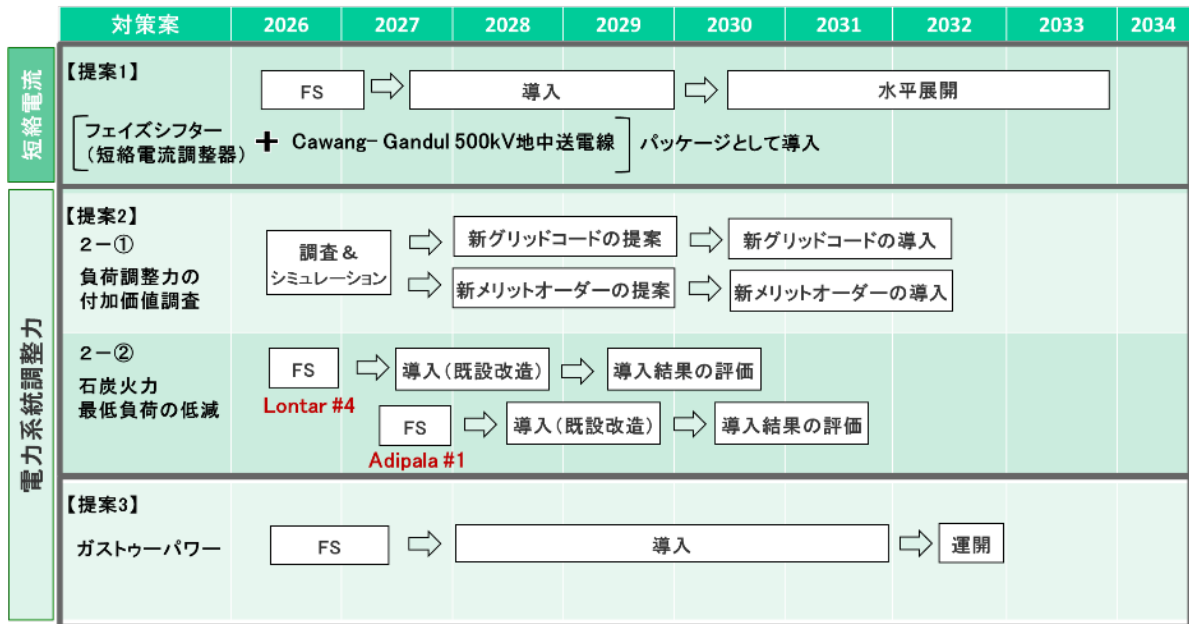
| 対策案 | 2026 | 2027 | 2028 | 2029 | 2030 | 2031 | 2032 | 2033 | 2034 |
|---|---|---|---|---|---|---|---|---|---|

短絡電流

【提案1】

FS → 導入 → 水平展開

フェイズシフター（短絡電流調整器） + Cawang- Gandul 500kV地中送電線 パッケージとして導入

電力系統調整力

【提案2】
2－①
負荷調整力の付加価値調査

調査＆シミュレーション → 新グリッドコードの提案 → 新グリッドコードの導入
→ 新メリットオーダーの提案 → 新メリットオーダーの導入

2－②
石炭火力最低負荷の低減

FS → 導入（既設改造） → 導入結果の評価
Lontar #4

FS → 導入（既設改造） → 導入結果の評価
Adipala #1

【提案3】

ガストゥーパワー

FS → 導入 → 運開